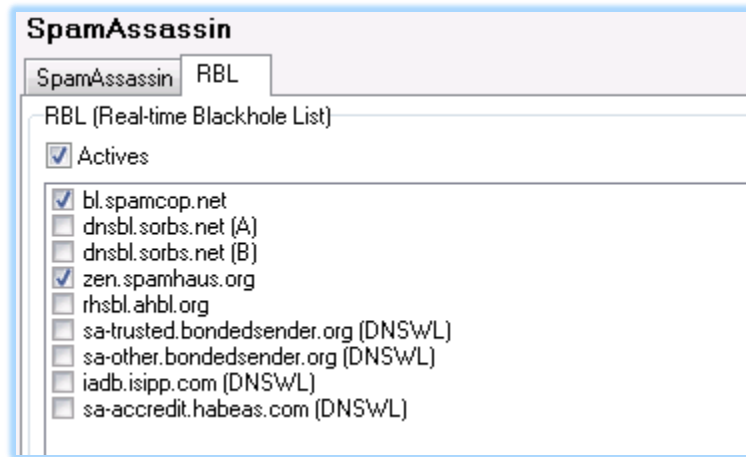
SpamAssassin

SpamAssassin RBL

RBL (Real-time Blackhole List)

Actives

bl.spamcop.net
dnsbl.sorbs.net (A)
dnsbl.sorbs.net (B)
zen.spamhaus.org
rhsbl.ahbl.org
sa-trusted.bondedsender.org (DNSWL)
sa-other.bondedsender.org (DNSWL)
iadb.isipp.com (DNSWL)
sa-accredit.habeas.com (DNSWL)